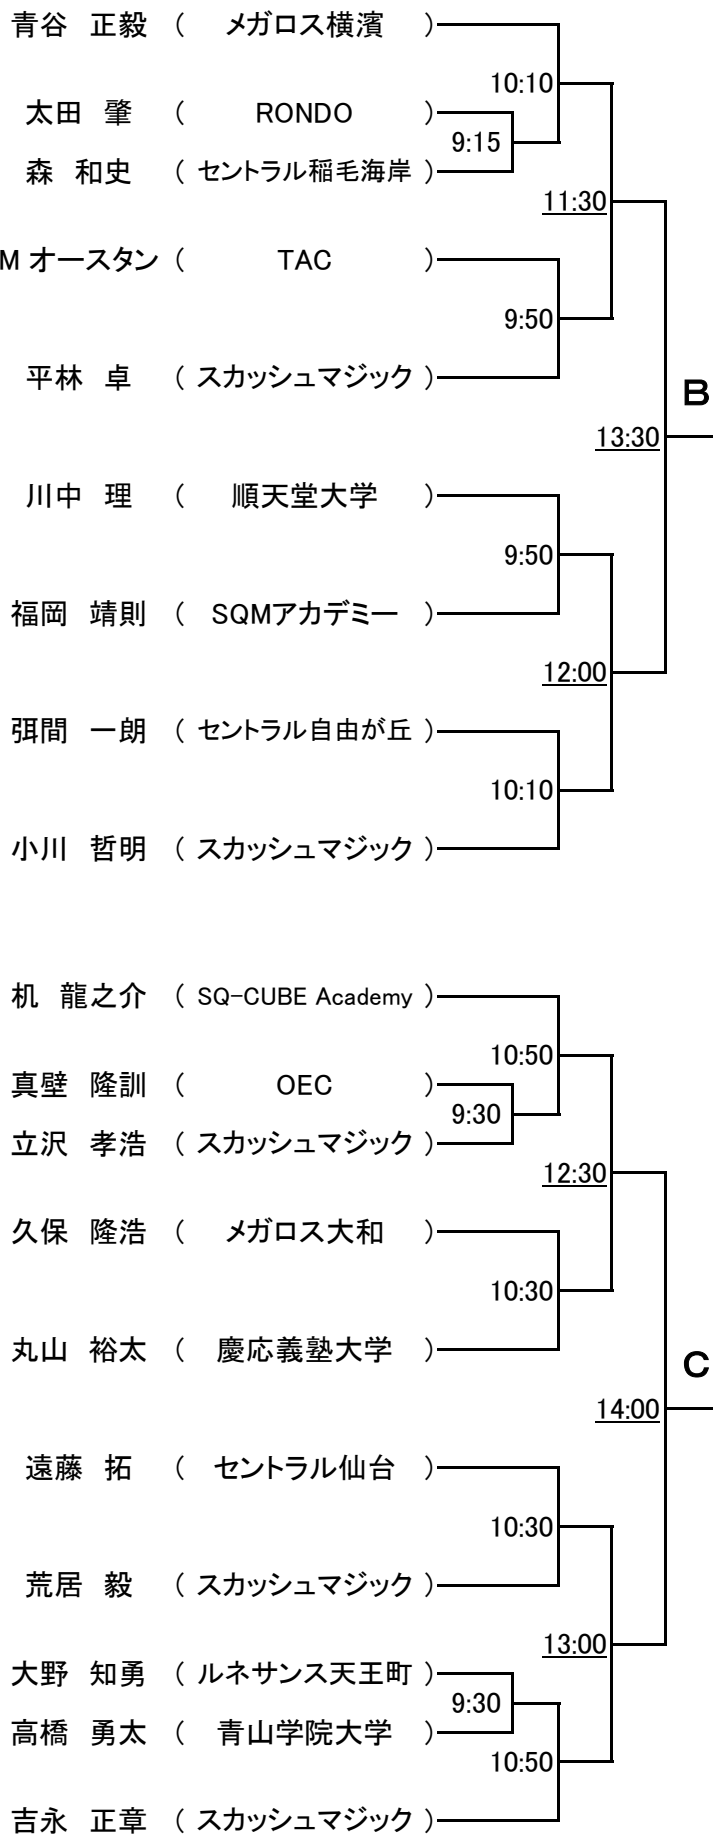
青谷 正毅 （ メガロス横濱 ）
10:10
太田 肇 （ RONDO ）
9:15
森 和史 （ セントラル稲毛海岸 ）
11:30
M オースタン （ TAC ）
9:50
平林 卓 （ スカッシュマジック ）
B
13:30
川中 理 （ 順天堂大学 ）
9:50
福岡 靖則 （ SQMアカデミー ）
12:00
弭間 一朗 （ セントラル自由が丘 ）
10:10
小川 哲明 （ スカッシュマジック ）

机 龍之介 （ SQ-CUBE Academy ）
10:50
真壁 隆訓 （ OEC ）
9:30
立沢 孝浩 （ スカッシュマジック ）
12:30
久保 隆浩 （ メガロス大和 ）
10:30
丸山 裕太 （ 慶応義塾大学 ）
C
14:00
遠藤 拓 （ セントラル仙台 ）
10:30
荒居 毅 （ スカッシュマジック ）
13:00
大野 知勇 （ ルネサンス天王町 ）
9:30
高橋 勇太 （ 青山学院大学 ）
10:50
吉永 正章 （ スカッシュマジック ）